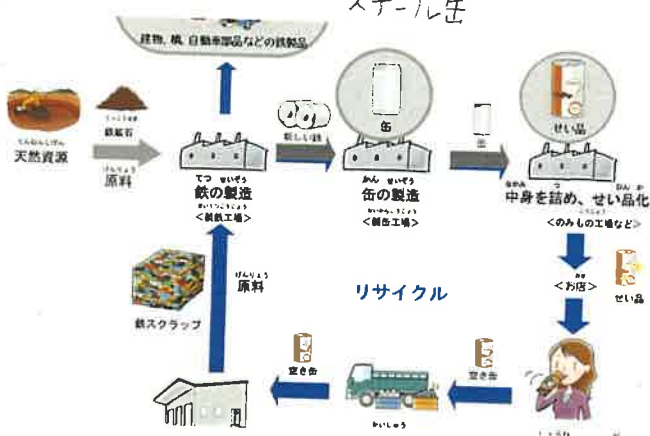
スチール缶

建物、橋、自動車部品などの鉄製品

天然資源

鉄鉱石

原料

鉄の製造
<製鉄工場>

鋼板

缶

缶の製造
<製缶工場>

缶

せい品

中身を詰め、せい品化
<のみもの工場など>

<お店>

せい品

リサイクル

原料

鉄スクラップ

空き缶

空き缶

空き缶

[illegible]